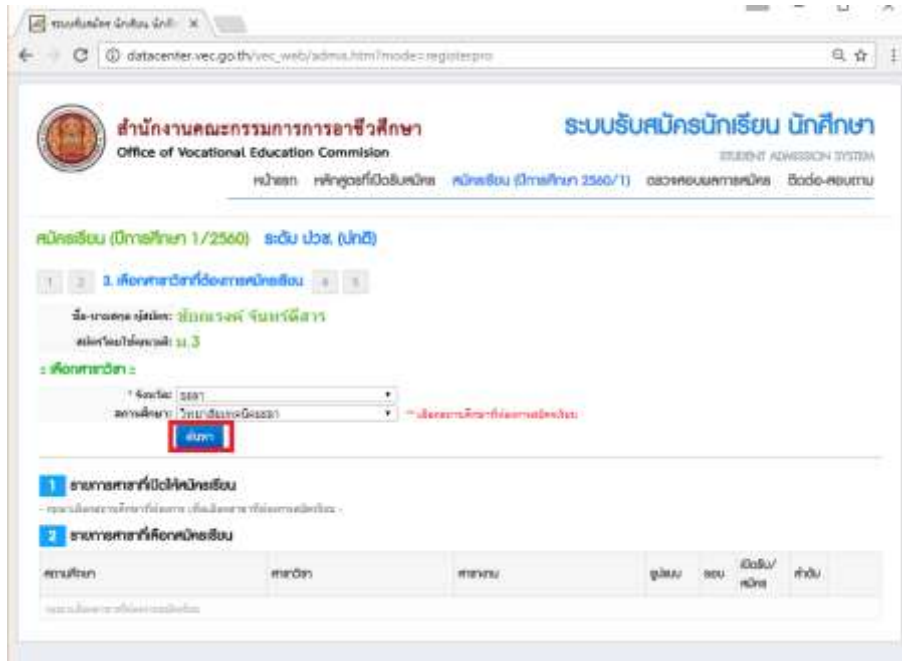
ระบบรับสมัคร นักเรียน นักศึ ×

datacenter.vec.go.th/vec_web/admis.html?mode=registerpro

สำนักงานคณะกรรมการการอาชีวศึกษา
Office of Vocational Education Commision

ระบบรับสมัครนักเรียน นักศึกษา
STUDENT ADMISSION SYSTEM

หน้าแรก หลักสูตรที่เปิดรับสมัคร สมัครเรียน (ปีการศึกษา 2560/1) ตรวจสอบผลการสมัคร ติดต่อ-สอบถาม

สมัครเรียน (ปีการศึกษา 1/2560) ระดับ ปวช. (ปกติ)

1 2 3. เลือกสาขาวิชาที่ต้องการสมัครเรียน 4 5

ชื่อ-นามสกุล ผู้สมัคร: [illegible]
สมัครโดยใช้คุณวุฒิ: ม.3

: เลือกสาขาวิชา :

* จังหวัด: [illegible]
สถานศึกษา: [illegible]
* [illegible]

ค้นหา

1 รายการสาขาที่เปิดให้สมัครเรียน
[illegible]

2 รายการสาขาที่เลือกสมัครเรียน

| สถานศึกษา | สาขาวิชา | สาขางาน | รูปแบบ | รอบ | เปิดรับ/สมัคร | ลำดับ |
|---|---|---|---|---|---|---|
| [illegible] | | | | | | |